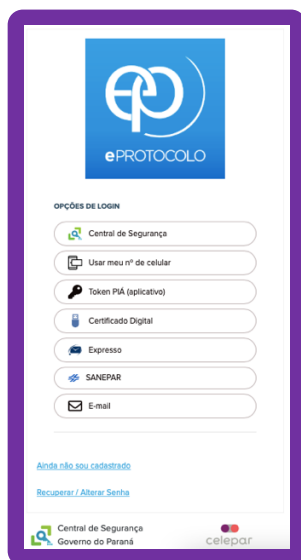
ePROTOCOLO

OPÇÕES DE LOGIN

Central de Segurança

Usar meu nº de celular

Token PIÁ (aplicativo)

Certificado Digital

Expresso

SANEPAR

E-mail

Ainda não sou cadastrado

Recuperar / Alterar Senha

Central de Segurança
Governo do Paraná

celepar